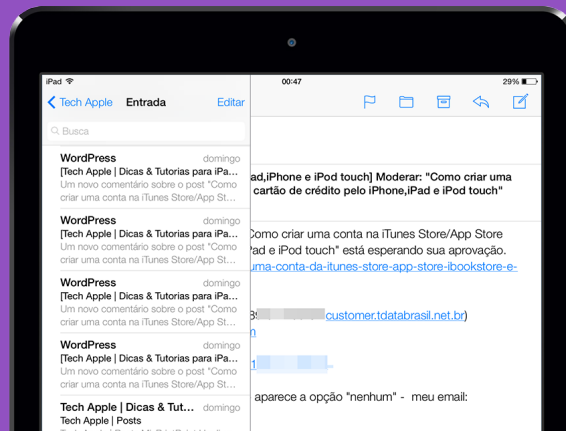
iPad
00:47
29%

Tech Apple
Entrada
Editar

Busca

WordPress
domingo
[Tech Apple | Dicas & Tutorias para iPa...
Um novo comentário sobre o post "Como criar uma conta na iTunes Store/App Sto...

WordPress
domingo
[Tech Apple | Dicas & Tutorias para iPa...
Um novo comentário sobre o post "Como criar uma conta na iTunes Store/App Sto...

WordPress
domingo
[Tech Apple | Dicas & Tutorias para iPa...
Um novo comentário sobre o post "Como criar uma conta na iTunes Store/App Sto...

WordPress
domingo
[Tech Apple | Dicas & Tutorias para iPa...
Um novo comentário sobre o post "Como criar uma conta na iTunes Store/App Sto...

Tech Apple | Dicas & Tut...
domingo
Tech Apple | Posts

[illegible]ad,iPhone e iPod touch] Moderar: "Como criar uma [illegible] cartão de crédito pelo iPhone,iPad e iPod touch"

Como criar uma conta na iTunes Store/App Store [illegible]ad e iPod touch" está esperando sua aprovação.
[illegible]uma-conta-da-itunes-store-app-store-ibookstore-e-

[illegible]customer.tdatabrasil.net.br)

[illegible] aparece a opção "nenhum" - meu email: